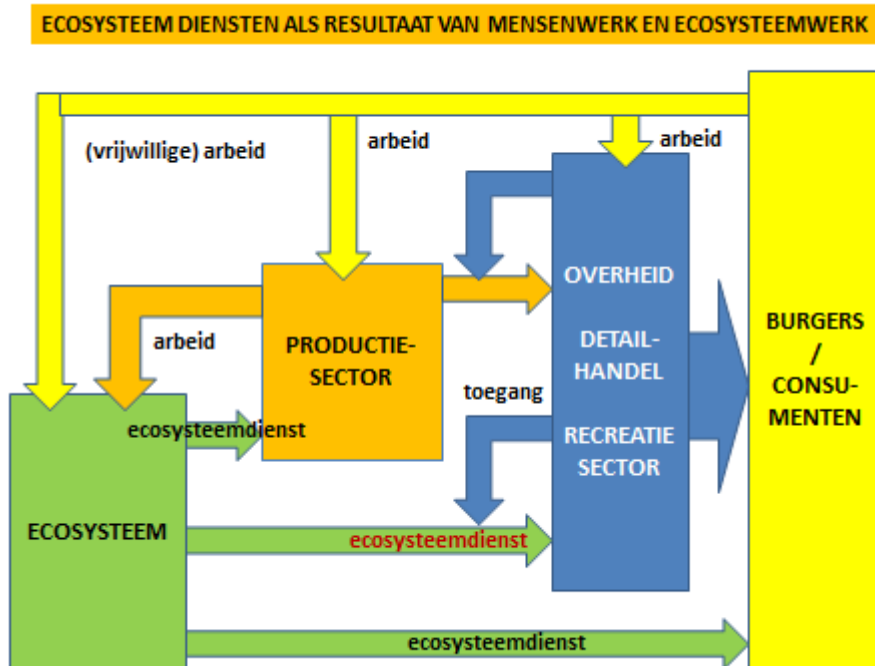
ECOSYSTEEM DIENSTEN ALS RESULTAAT VAN MENSENWERK EN ECOSYSTEEMWERK

(vrijwillige) arbeid

arbeid

arbeid

OVERHEID

DETAIL-HANDEL

RECREATIE SECTOR

arbeid

PRODUCTIE-SECTOR

toegang

BURGERS / CONSU-MENTEN

ecosysteemdienst

ECOSYSTEEM

ecosysteemdienst

ecosysteemdienst